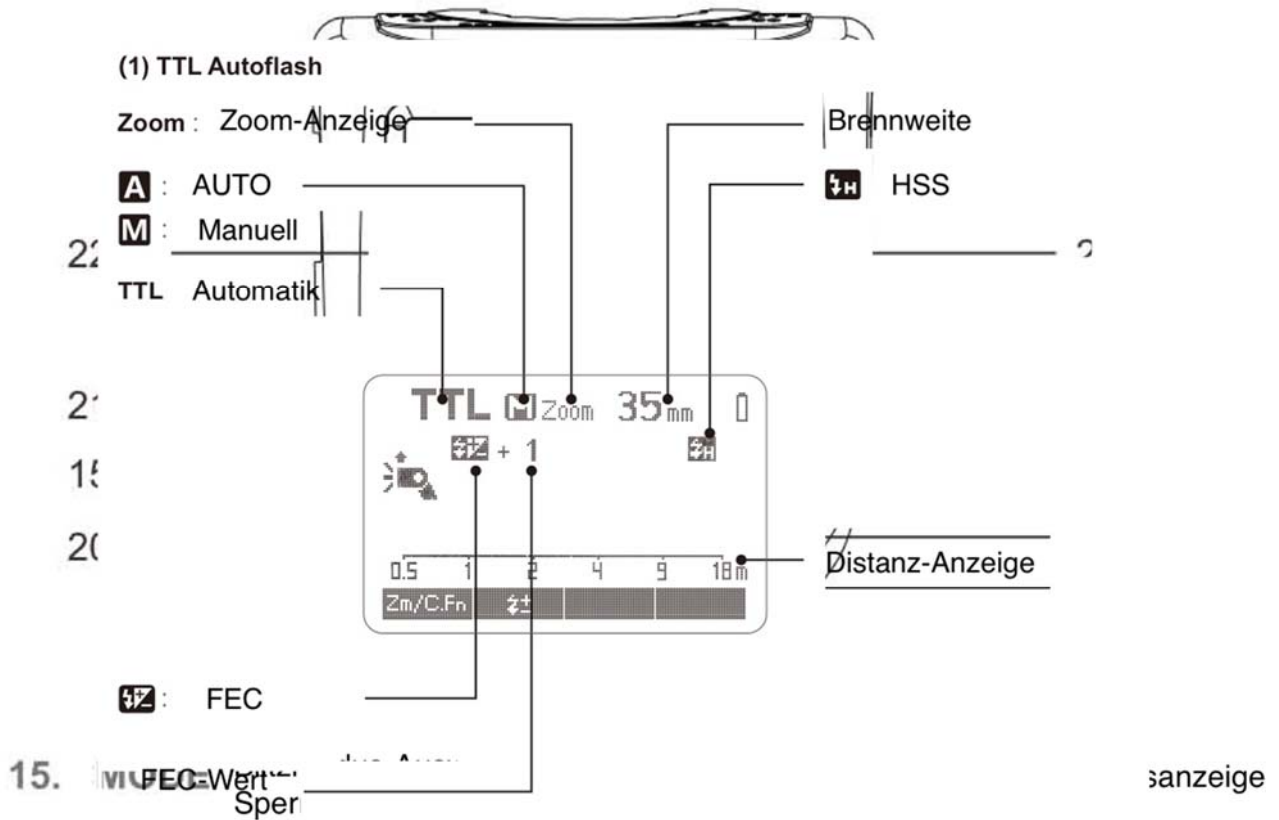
(1) TTL Autoflash

Zoom : Zoom-Anzeige

A : AUTO

M : Manuell

22

TTL Automatik

Brennweite

HSS

21

15

20

TTL M Zoom 35mm

+ 1

0.5 1 2 4 9 18m

Zm/C.Fn

Distanz-Anzeige

FEC

15. FEC-Wert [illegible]

Sper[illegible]

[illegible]sanzeige